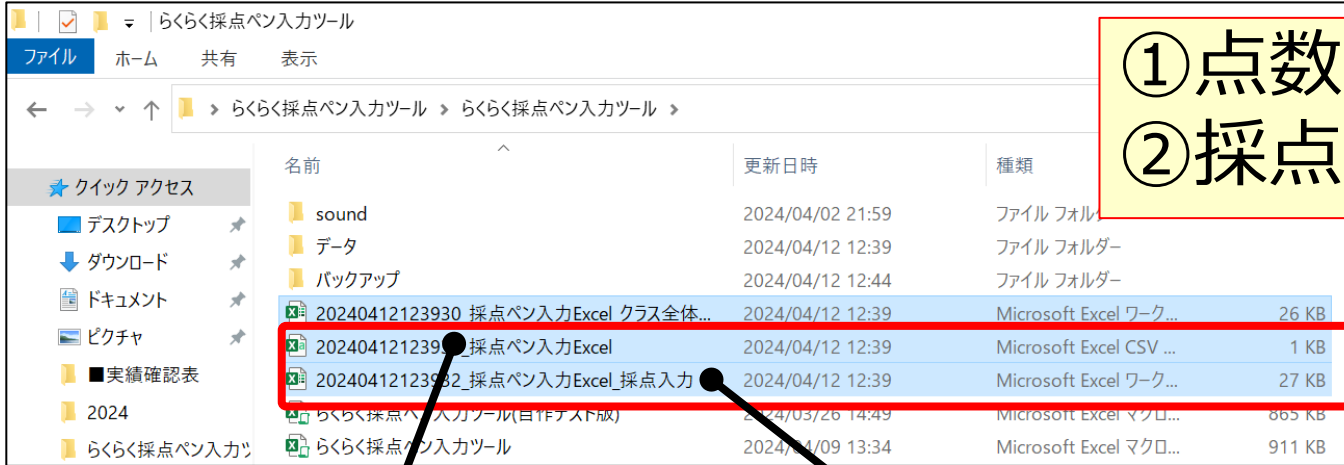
らくらく採点ペン入力ツール

ファイル ホーム 共有 表示

らくらく採点ペン入力ツール > らくらく採点ペン入力ツール >

①点数
②採点

名前 更新日時 種類

クイック アクセス
デスクトップ
ダウンロード
ドキュメント
ピクチャ
■実績確認表
2024
らくらく採点ペン入力ツ

| 名前 | 更新日時 | 種類 | |
|---|---|---|---|
| sound | 2024/04/02 21:59 | ファイル フォル | |
| データ | 2024/04/12 12:39 | ファイル フォルダー | |
| バックアップ | 2024/04/12 12:44 | ファイル フォルダー | |
| 20240412123930_採点ペン入力Excel クラス全体... | 2024/04/12 12:39 | Microsoft Excel ワーク... | 26 KB |
| 202404121239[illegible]_採点ペン入力Excel | 2024/04/12 12:39 | Microsoft Excel CSV ... | 1 KB |
| 202404121239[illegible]2_採点ペン入力Excel_採点入力 | 2024/04/12 12:39 | Microsoft Excel ワーク... | 27 KB |
| らくらく採点ペン入力ツール(自作テスト版) | 2024/03/26 14:49 | Microsoft Excel マクロ... | 865 KB |
| らくらく採点ペン入力ツール | 2024/04/09 13:34 | Microsoft Excel マクロ... | 911 KB |